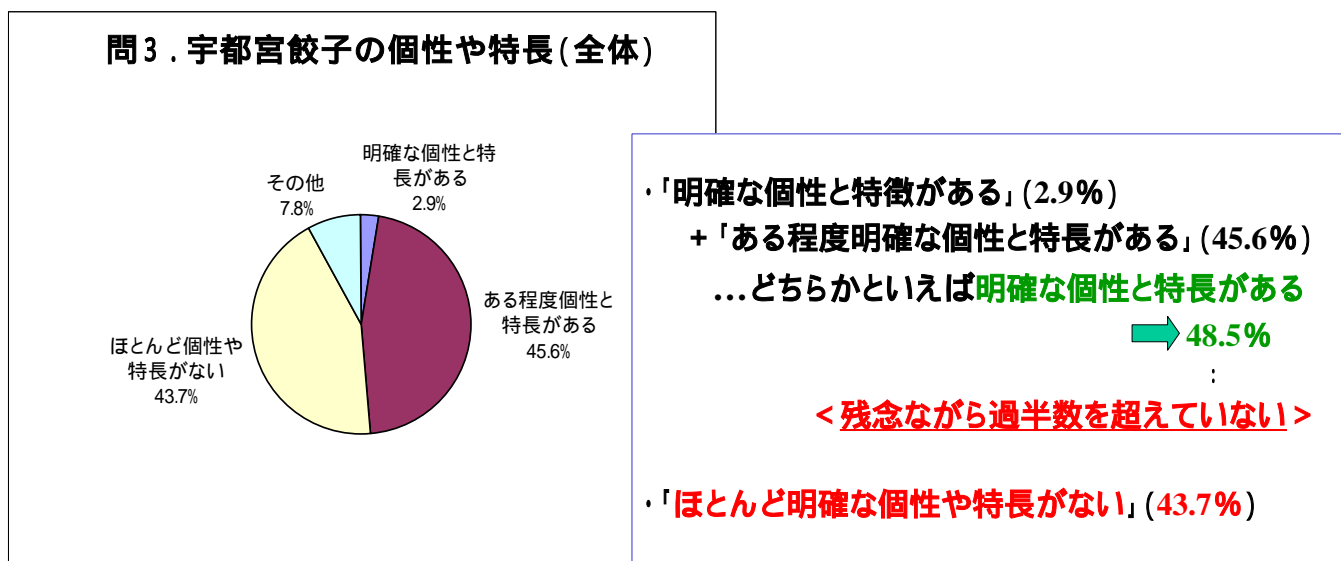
問3．宇都宮餃子の個性や特長(全体)

明確な個性と特長がある
2.9%

その他
7.8%

ある程度個性と特長がある
45.6%

ほとんど個性や特長がない
43.7%

・「明確な個性と特徴がある」(2.9%)

+「ある程度明確な個性と特長がある」(45.6%)

…どちらかといえば明確な個性と特長がある

48.5%

：

＜残念ながら過半数を超えていない＞

・「ほとんど明確な個性や特長がない」(43.7%)